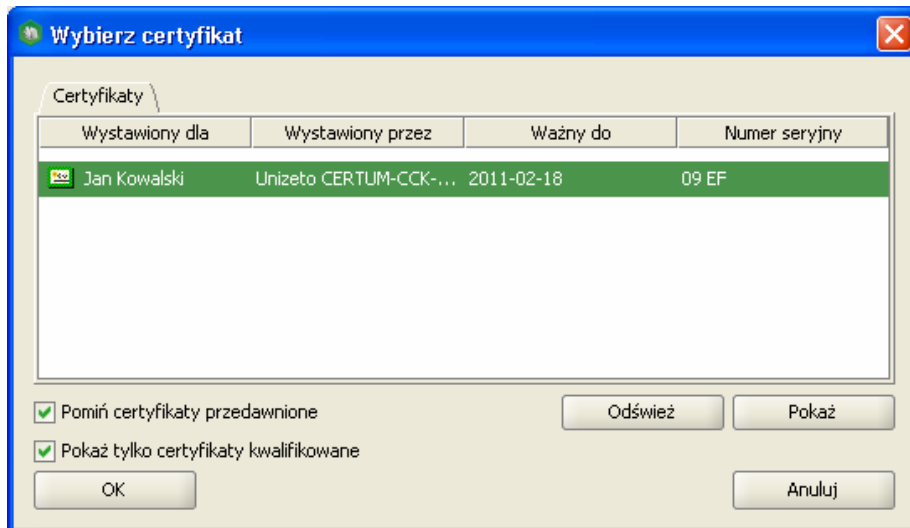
Wybierz certyfikat

Certyfikaty

| Wystawiony dla | Wystawiony przez | Ważny do | Numer seryjny |
|---|---|---|---|
| Jan Kowalski | Unizeto CERTUM-CCK-... | 2011-02-18 | 09 EF |

Pomiń certyfikaty przedawnione

Odśwież

Pokaż

Pokaż tylko certyfikaty kwalifikowane

OK

Anuluj